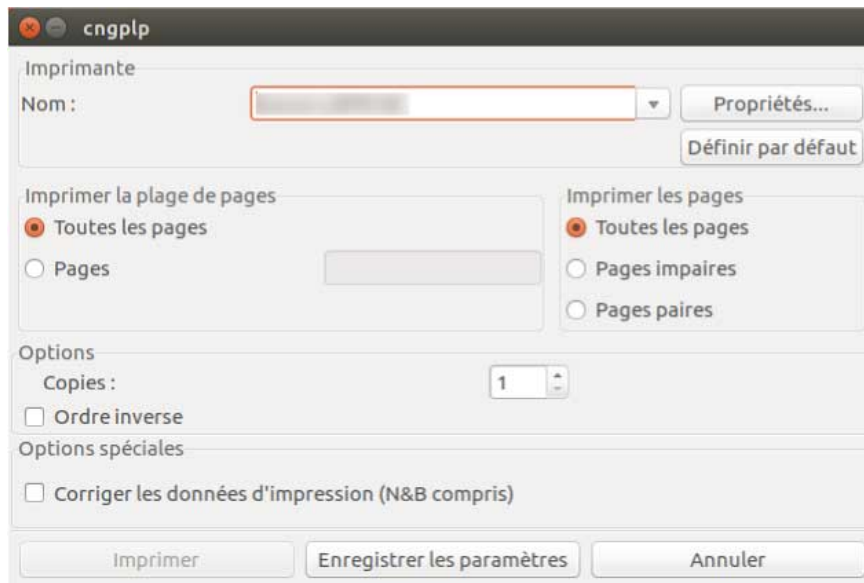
cngplp

Imprimante

Nom : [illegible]

Propriétés...

Définir par défaut

Imprimer la plage de pages

Toutes les pages

Pages

Imprimer les pages

Toutes les pages

Pages impaires

Pages paires

Options

Copies : 1

Ordre inverse

Options spéciales

Corriger les données d'impression (N&B compris)

Imprimer

Enregistrer les paramètres

Annuler